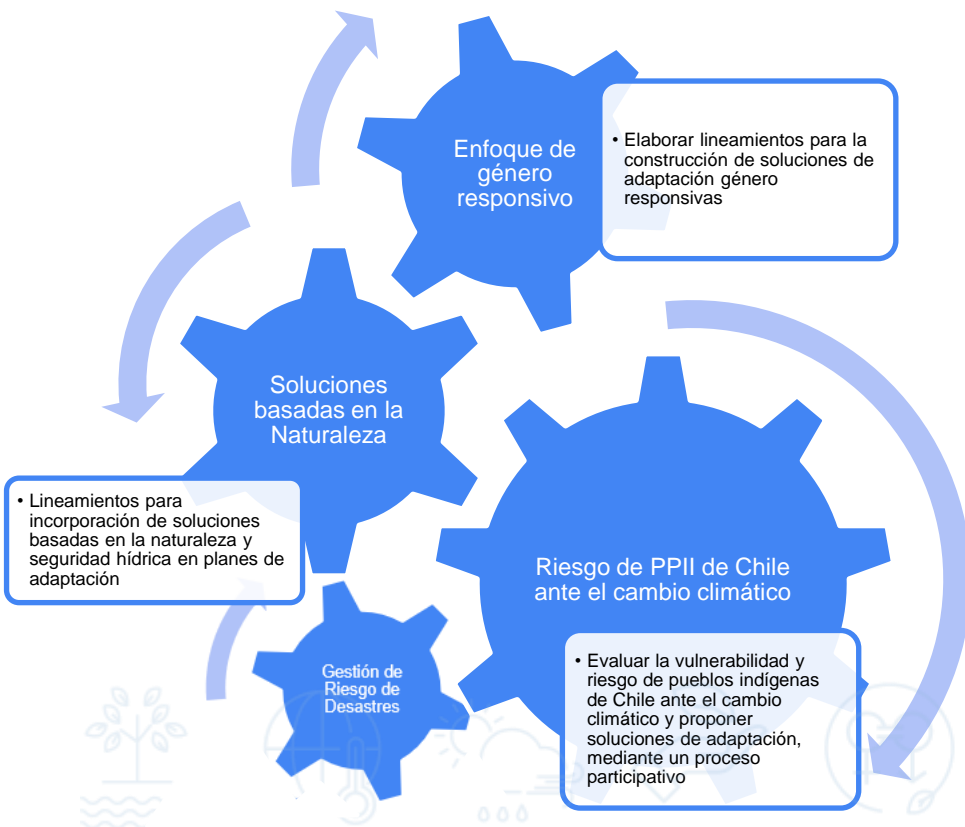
Enfoque de género responsivo

• Elaborar lineamientos para la construcción de soluciones de adaptación género responsivas

Soluciones basadas en la Naturaleza

• Lineamientos para incorporación de soluciones basadas en la naturaleza y seguridad hídrica en planes de adaptación

Riesgo de PPII de Chile ante el cambio climático

• Evaluar la vulnerabilidad y riesgo de pueblos indígenas de Chile ante el cambio climático y proponer soluciones de adaptación, mediante un proceso participativo

Gestión de Riesgo de Desastres